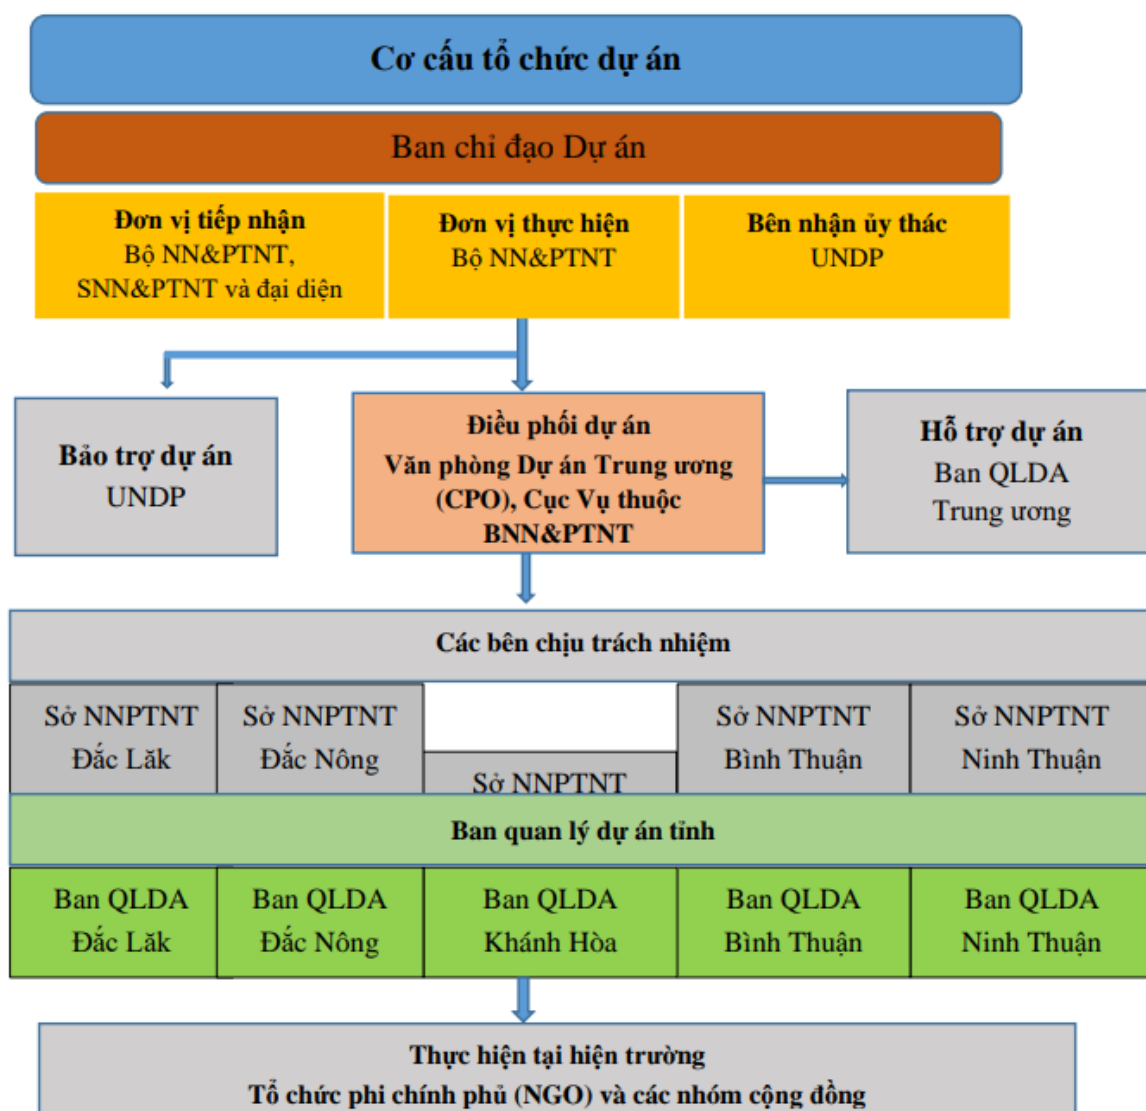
Cơ cấu tổ chức dự án

Ban chỉ đạo Dự án

Đơn vị tiếp nhận
Bộ NN&PTNT, SNN&PTNT và đại diện

Đơn vị thực hiện
Bộ NN&PTNT

Bên nhận ủy thác
UNDP

Bảo trợ dự án
UNDP

Điều phối dự án
Văn phòng Dự án Trung ương (CPO), Cục Vụ thuộc BNN&PTNT

Hỗ trợ dự án
Ban QLDA Trung ương

Các bên chịu trách nhiệm

Sở NNPTNT Đắc Lăk

Sở NNPTNT Đắc Nông

Sở NNPTNT

Sở NNPTNT Bình Thuận

Sở NNPTNT Ninh Thuận

Ban quản lý dự án tỉnh

Ban QLDA Đắc Lăk

Ban QLDA Đắc Nông

Ban QLDA Khánh Hòa

Ban QLDA Bình Thuận

Ban QLDA Ninh Thuận

Thực hiện tại hiện trường
Tổ chức phi chính phủ (NGO) và các nhóm cộng đồng